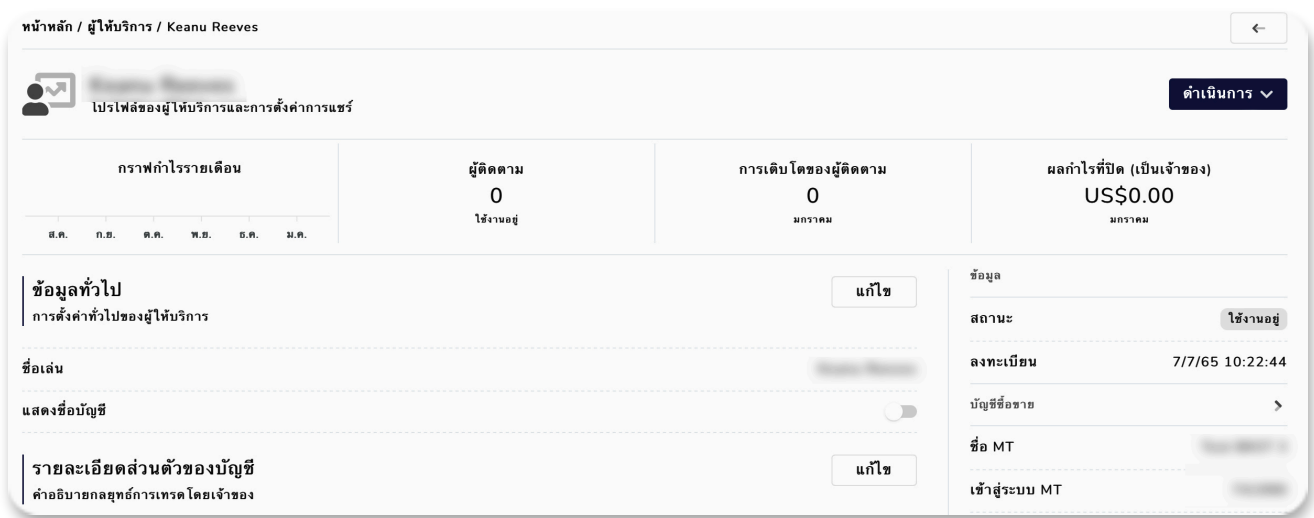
หน้าหลัก / ผู้ให้บริการ / Keanu Reeves

←

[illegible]
โปรไฟล์ของผู้ให้บริการและการตั้งค่าการแชร์

ดำเนินการ ∨

กราฟกำไรรายเดือน
ส.ค. ก.ย. ต.ค. พ.ย. ธ.ค. ม.ค.

ผู้ติดตาม
0
ใช้งานอยู่

การเติบโตของผู้ติดตาม
0
มกราคม

ผลกำไรที่ปิด (เป็นเจ้าของ)
US$0.00
มกราคม

ข้อมูลทั่วไป
การตั้งค่าทั่วไปของผู้ให้บริการ

แก้ไข

ชื่อเล่น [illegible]

แสดงชื่อบัญชี

รายละเอียดส่วนตัวของบัญชี
คำอธิบายกลยุทธ์การเทรดโดยเจ้าของ

แก้ไข

ข้อมูล

สถานะ ใช้งานอยู่

ลงทะเบียน 7/7/65 10:22:44

บัญชีซื้อขาย >

ชื่อ MT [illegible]

เข้าสู่ระบบ MT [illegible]